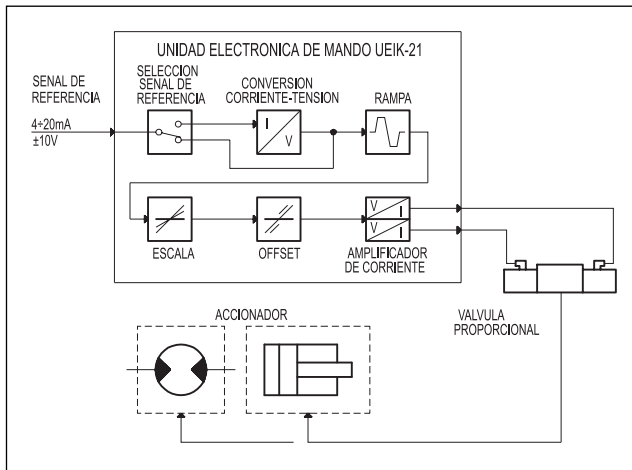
UNIDAD ELECTRONICA DE MANDO UEIK-21

SENAL DE REFERENCIA

4÷20mA
±10V

SELECCION SENAL DE REFERENCIA

CONVERSION CORRIENTE-TENSION

I
V

RAMPA

ESCALA

OFFSET

V I
V I

AMPLIFICADOR DE CORRIENTE

VALVULA PROPORCIONAL

ACCIONADOR